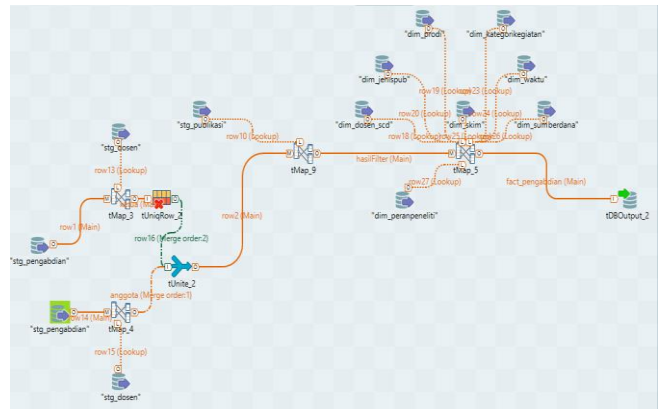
"dim_prodi"
"dim_kategorikegiatan"
"dim_jenispub"
"dim_waktu"
row19 (Lookup)
row23 (Lookup)
"stg_publikasi"
row20 (Lookup)
row24 (Lookup)
"dim_dosen_scd"
"dim_skim"
"dim_sumberdana"
row10 (Lookup)
row18 (Lookup)
row25 (Lookup)
row26 (Lookup)
"stg_dosen"
hasilFilter (Main)
tMap_9
tMap_5
row13 (Lookup)
row27 (Lookup)
fact_pengabdian (Main)
row1 (Main)
tMap_3
tUniqRow_2
"dim_peranpeneliti"
tDBOutput_2
"stg_pengabdian"
row16 (Merge order:2)
row2 (Main)
tUnite_2
anggota (Merge order:1)
"stg_pengabdian"
row14 (Main)
tMap_4
row15 (Lookup)
"stg_dosen"